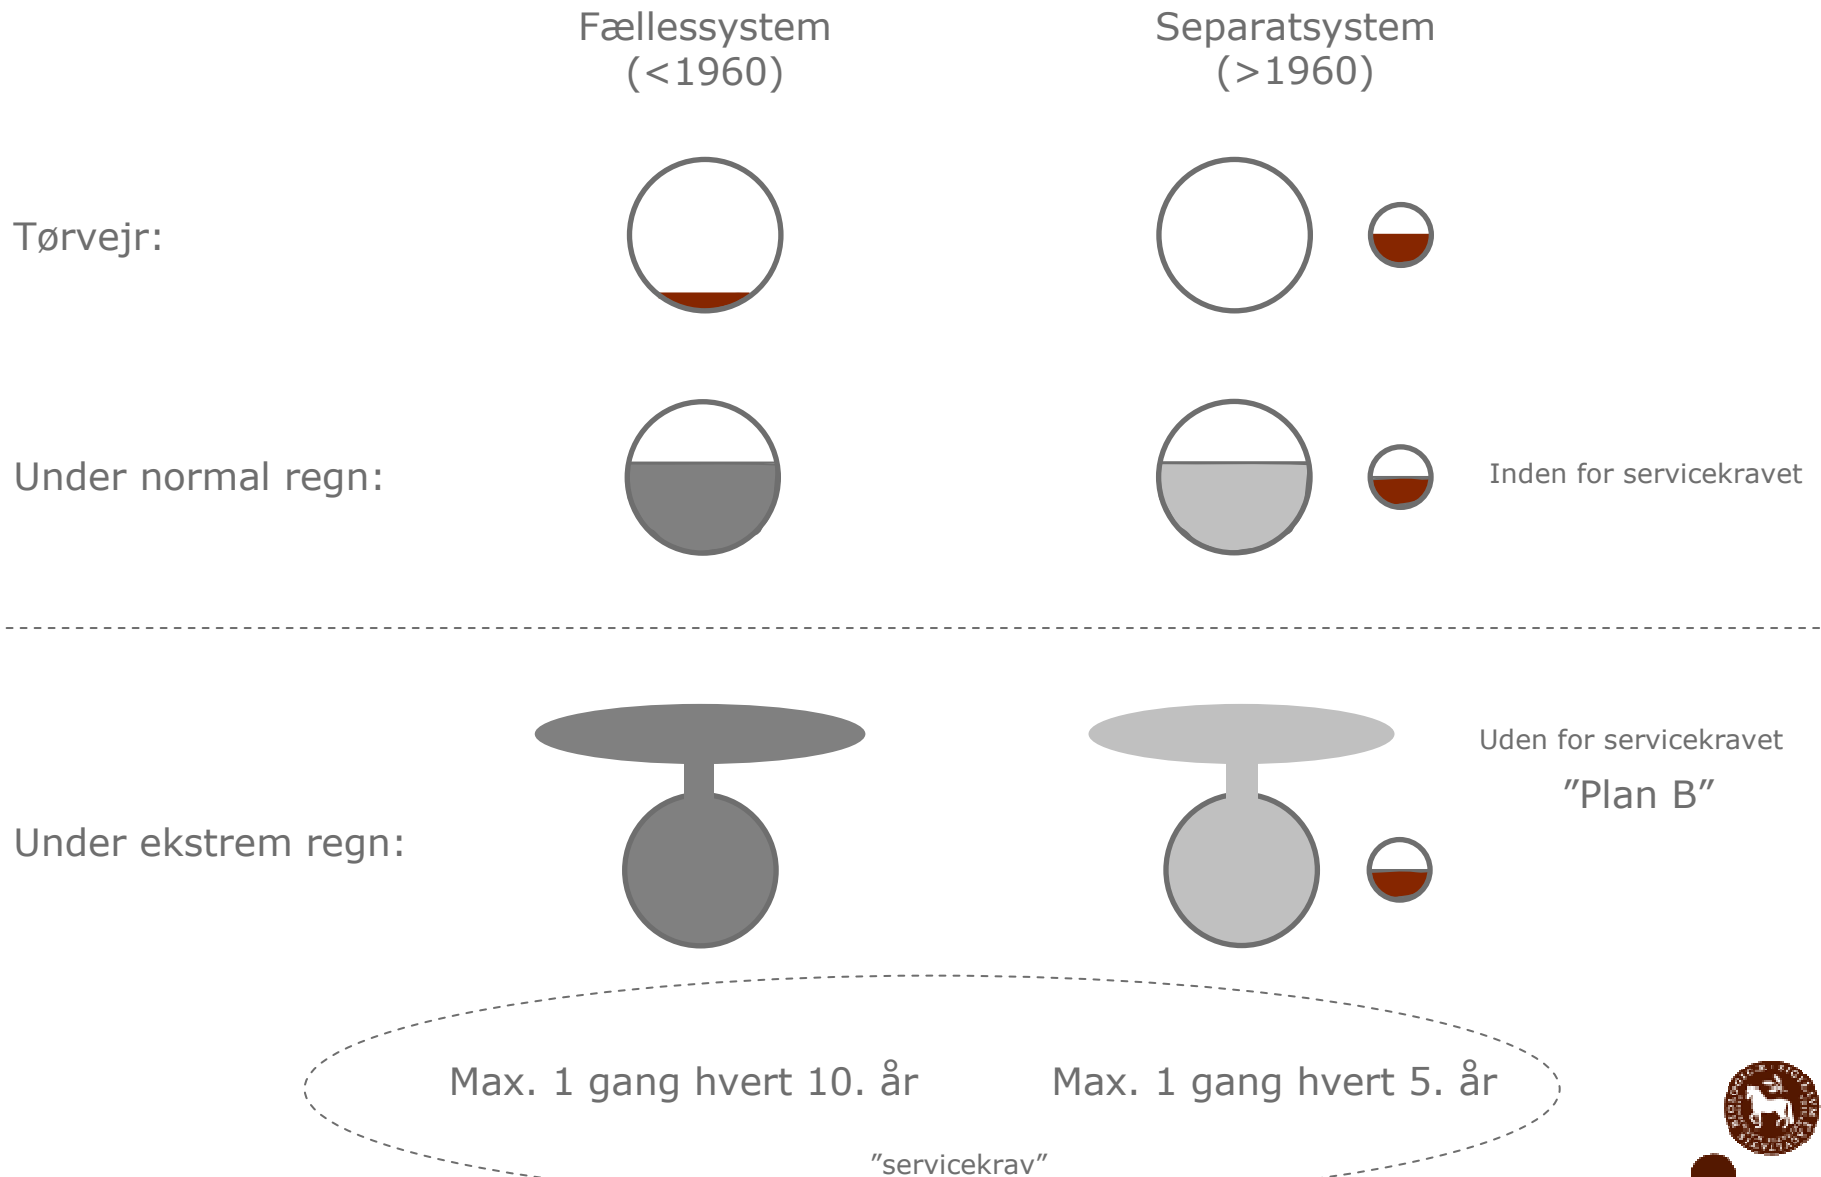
Fællessystem
(<1960)

Separatsystem
(>1960)

Tørvejr:

Under normal regn:

Inden for servicekravet

Uden for servicekravet

"Plan B"

Under ekstrem regn:

Max. 1 gang hvert 10. år

Max. 1 gang hvert 5. år

"servicekrav"